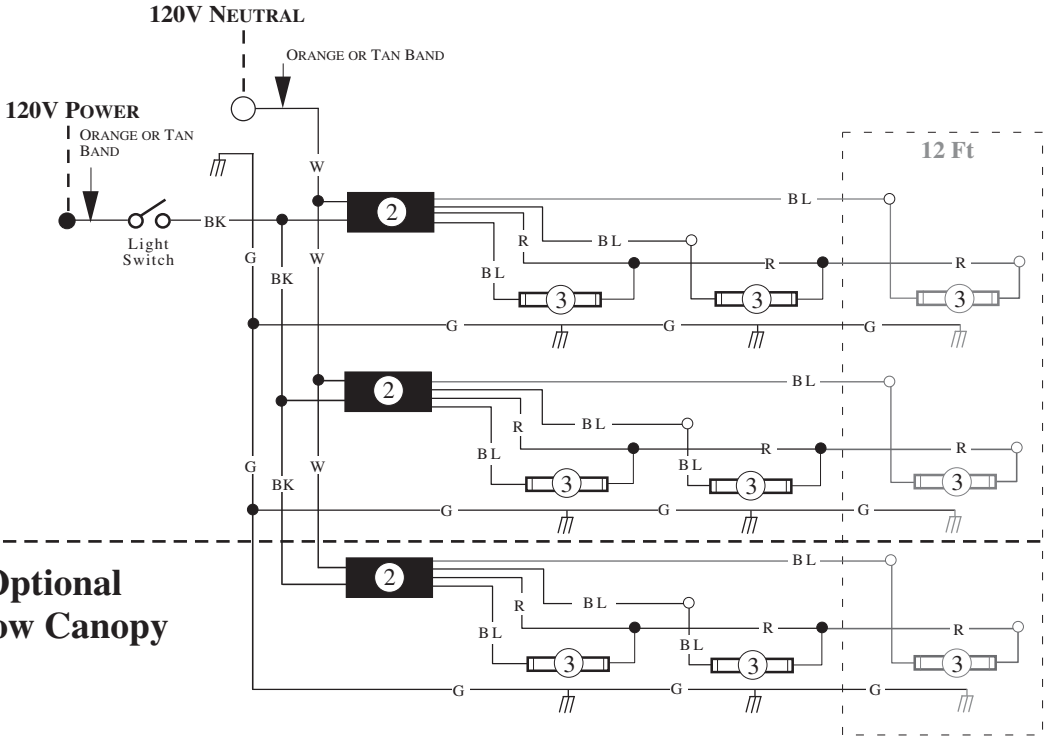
120V NEUTRAL

ORANGE OR TAN BAND

120V POWER
ORANGE OR TAN BAND

Light Switch

BK

G

BK

W

W

2

BL

R

BL

BL

R

3

3

12 Ft

BL

R

3

G

G

G

2

BL

R

BL

BL

R

BL

3

3

BL

R

3

G

BK

W

G

G

G

Optional
ow Canopy

2

BL

R

BL

BL

R

BL

3

3

BL

R

3

G

G

G